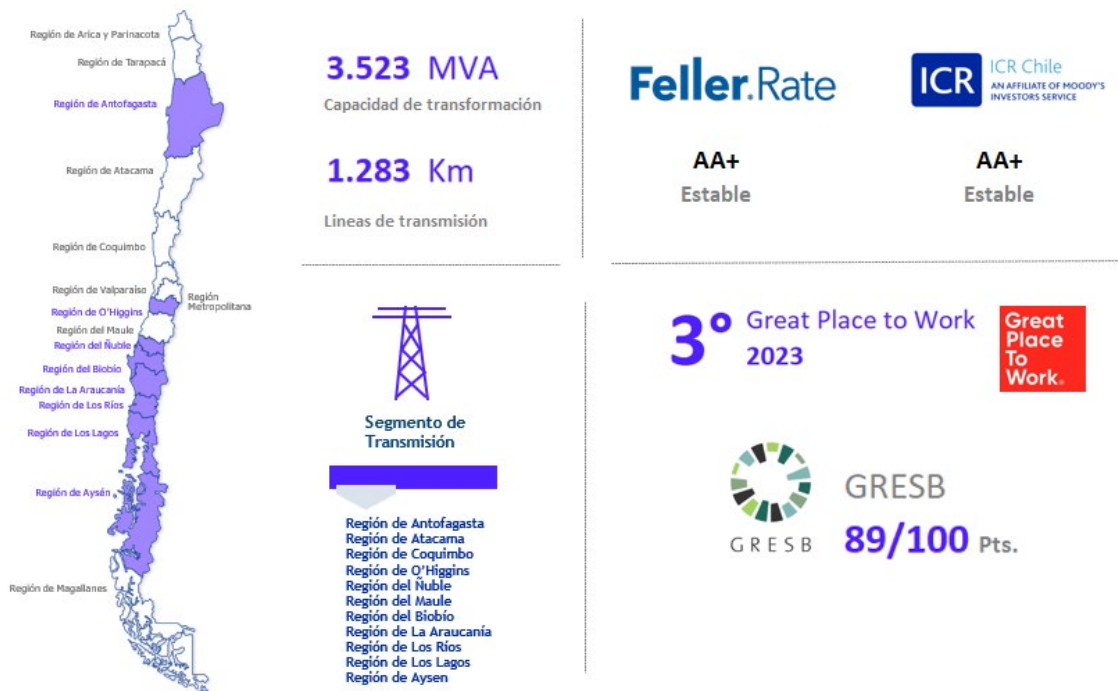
Región de Arica y Parinacota
Región de Tarapacá
Región de Antofagasta
Región de Atacama
Región de Coquimbo
Región de Valparaíso
Región Metropolitana
Región de O'Higgins
Región del Maule
Región del Ñuble
Región del Biobío
Región de La Araucanía
Región de Los Ríos
Región de Los Lagos
Región de Aysén
Región de Magallanes

3.523 MVA
Capacidad de transformación

1.283 Km
Lineas de transmisión

Feller.Rate
AA+
Estable

ICR ICR Chile
AN AFFILIATE OF MOODY'S INVESTORS SERVICE
AA+
Estable

Segmento de Transmisión

Región de Antofagasta
Región de Atacama
Región de Coquimbo
Región de O'Higgins
Región del Ñuble
Región del Maule
Región del Biobío
Región de La Araucanía
Región de Los Ríos
Región de Los Lagos
Región de Aysen

3° Great Place to Work 2023

Great Place To Work.

GRESB
GRESB
89/100 Pts.